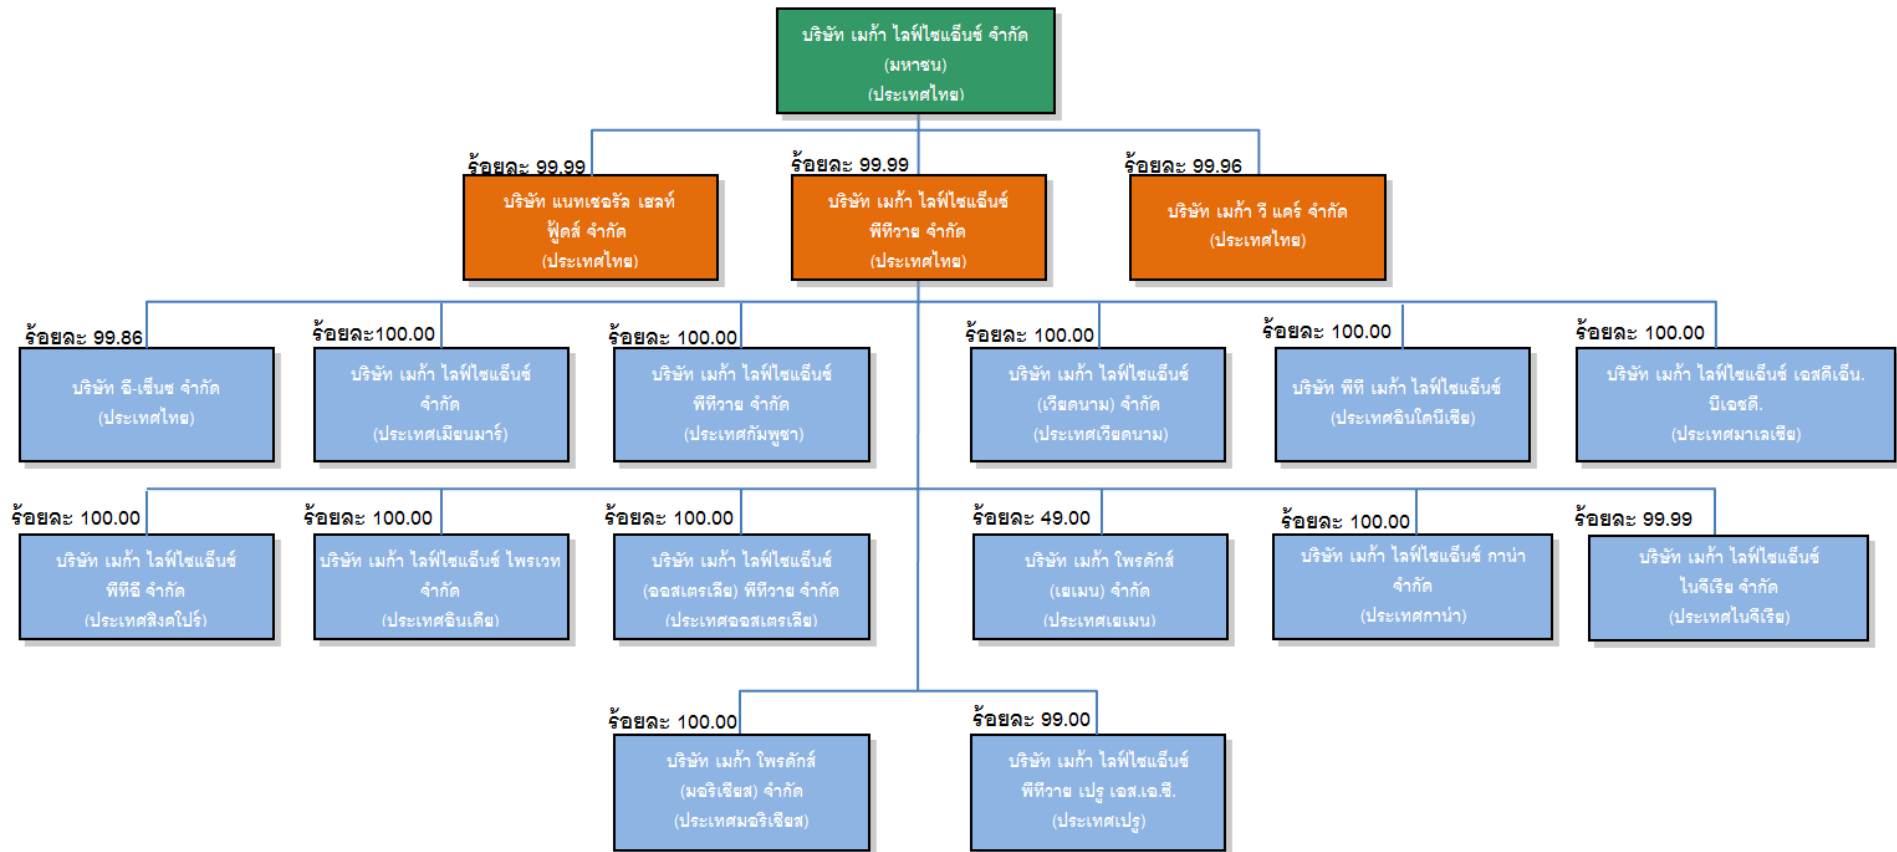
บริษัท เมก้า ไลฟ์ไซแอ็นซ์ จำกัด (มหาชน) (ประเทศไทย)

ร้อยละ 99.99
บริษัท แนทเชอรัล เฮลท์ ฟู้ดส์ จำกัด (ประเทศไทย)

ร้อยละ 99.99
บริษัท เมก้า ไลฟ์ไซแอ็นซ์ พีทีวาย จำกัด (ประเทศไทย)

ร้อยละ 99.96
บริษัท เมก้า วี แคร์ จำกัด (ประเทศไทย)

ร้อยละ 99.86
บริษัท อี-เซ็นซ จำกัด (ประเทศไทย)

ร้อยละ100.00
บริษัท เมก้า ไลฟ์ไซแอ็นซ์ จำกัด (ประเทศเมียนมาร์)

ร้อยละ 100.00
บริษัท เมก้า ไลฟ์ไซแอ็นซ์ พีทีวาย จำกัด (ประเทศกัมพูชา)

ร้อยละ 100.00
บริษัท เมก้า ไลฟ์ไซแอ็นซ์ (เวียดนาม) จำกัด (ประเทศเวียดนาม)

ร้อยละ 100.00
บริษัท พีที เมก้า ไลฟ์ไซแอ็นซ์ (ประเทศอินโดนีเซีย)

ร้อยละ 100.00
บริษัท เมก้า ไลฟ์ไซแอ็นซ์ เอสดีเอ็น. บีเอชดี. (ประเทศมาเลเซีย)

ร้อยละ 100.00
บริษัท เมก้า ไลฟ์ไซแอ็นซ์ พีทีอี จำกัด (ประเทศสิงคโปร์)

ร้อยละ 100.00
บริษัท เมก้า ไลฟ์ไซแอ็นซ์ ไพรเวท จำกัด (ประเทศอินเดีย)

ร้อยละ 100.00
บริษัท เมก้า ไลฟ์ไซแอ็นซ์ (ออสเตรเลีย) พีทีวาย จำกัด (ประเทศออสเตรเลีย)

ร้อยละ 49.00
บริษัท เมก้า โพรลักส์ (เยเมน) จำกัด (ประเทศเยเมน)

ร้อยละ 100.00
บริษัท เมก้า ไลฟ์ไซแอ็นซ์ กาน่า จำกัด (ประเทศกาน่า)

ร้อยละ 99.99
บริษัท เมก้า ไลฟ์ไซแอ็นซ์ ไนจีเรีย จำกัด (ประเทศไนจีเรีย)

ร้อยละ 100.00
บริษัท เมก้า โพรลักส์ (มอริเชียส) จำกัด (ประเทศมอริเชียส)

ร้อยละ 99.00
บริษัท เมก้า ไลฟ์ไซแอ็นซ์ พีทีวาย เปรู เอส.เอ.ซี. (ประเทศเปรู)